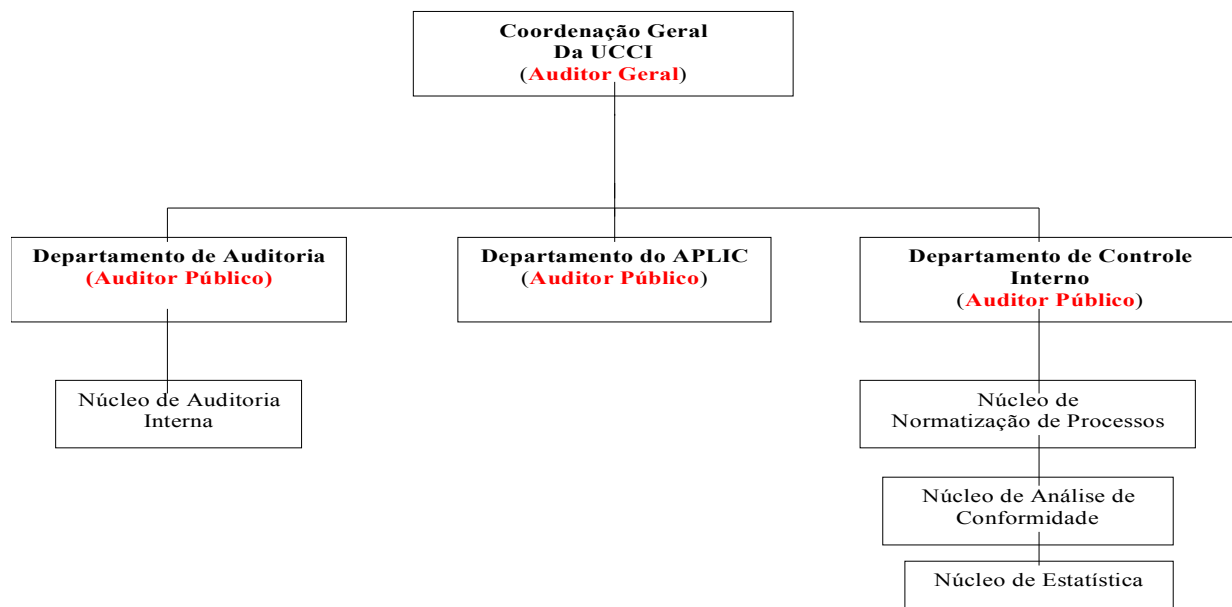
Coordenação Geral
Da UCCI
(Auditor Geral)

Departamento de Auditoria
(Auditor Público)

Departamento do APLIC
(Auditor Público)

Departamento de Controle Interno
(Auditor Público)

Núcleo de Auditoria Interna

Núcleo de Normatização de Processos

Núcleo de Análise de Conformidade

Núcleo de Estatística